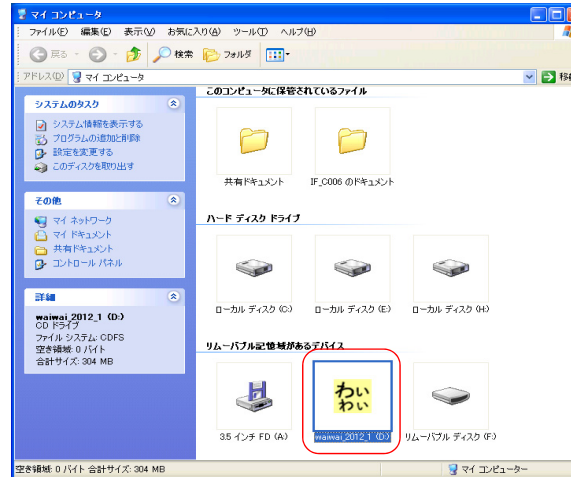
マイ コンピュータ

ファイル(F) 編集(E) 表示(V) お気に入り(A) ツール(T) ヘルプ(H)

戻る 検索 フォルダ

アドレス(D) マイ コンピュータ 移

システムのタスク

システム情報を表示する
プログラムの追加と削除
設定を変更する
このディスクを取り出す

その他

マイ ネットワーク
マイ ドキュメント
共有ドキュメント
コントロール パネル

詳細

waiwai_2012_1 (D:)
CD ドライブ
ファイル システム: CDFS
空き領域: 0 バイト
合計サイズ: 304 MB

このコンピュータに保管されているファイル

共有ドキュメント

IF_C006 のドキュメント

ハード ディスク ドライブ

ローカル ディスク (C:)

ローカル ディスク (E:)

ローカル ディスク (H:)

リムーバブル記憶域があるデバイス

3.5 インチ FD (A:)

わい わい

waiwai_2012_1 (D:)

リムーバブル ディスク (F:)

空き領域: 0 バイト 合計サイズ: 304 MB

マイ コンピューター